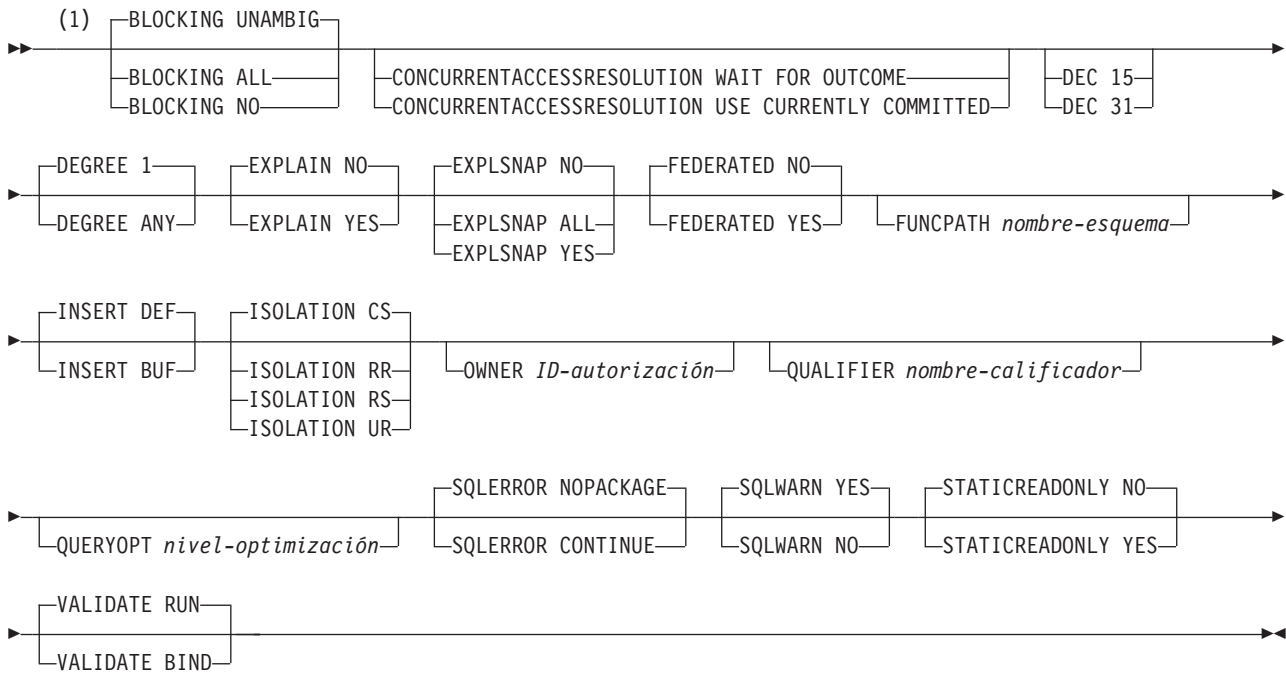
(1) BLOCKING UNAMBIG
BLOCKING ALL
BLOCKING NO
CONCURRENTACCESSRESOLUTION WAIT FOR OUTCOME
CONCURRENTACCESSRESOLUTION USE CURRENTLY COMMITTED
DEC 15
DEC 31

DEGREE 1
DEGREE ANY
EXPLAIN NO
EXPLAIN YES
EXPLSNAP NO
EXPLSNAP ALL
EXPLSNAP YES
FEDERATED NO
FEDERATED YES
FUNCPATH *nombre-esquema*

INSERT DEF
INSERT BUF
ISOLATION CS
ISOLATION RR
ISOLATION RS
ISOLATION UR
OWNER *ID-autorización*
QUALIFIER *nombre-calificador*

QUERYOPT *nivel-optimización*
SQLERROR NOPACKAGE
SQLERROR CONTINUE
SQLWARN YES
SQLWARN NO
STATICREADONLY NO
STATICREADONLY YES

VALIDATE RUN
VALIDATE BIND